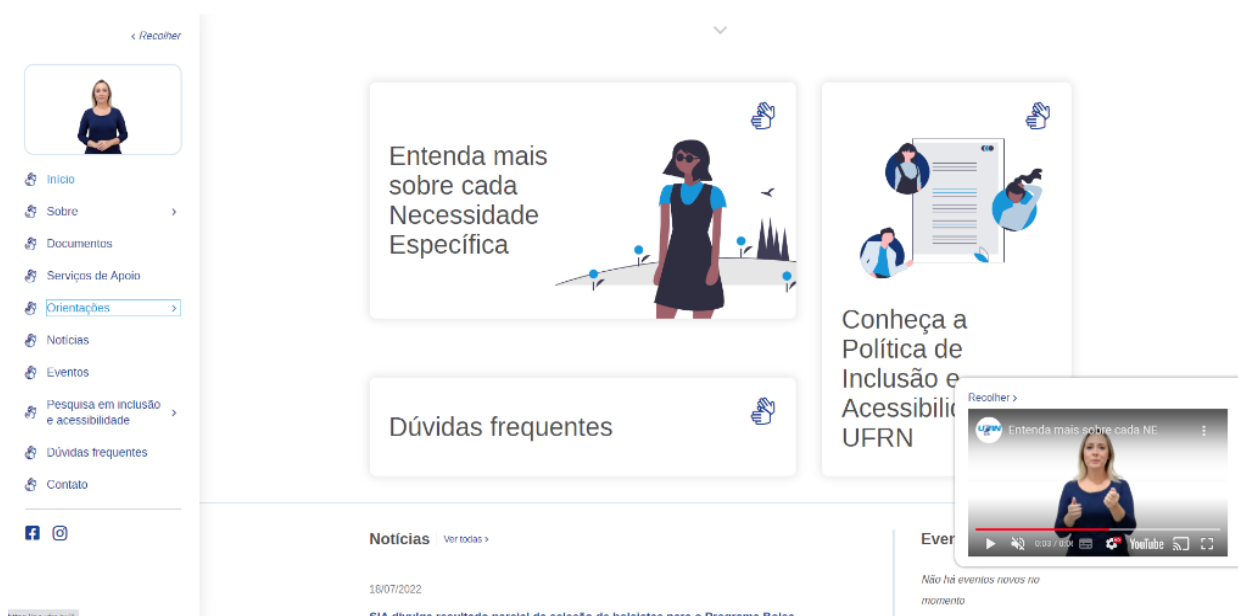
‹ Recolher

Início
Sobre ›
Documentos
Serviços de Apoio
Orientações ›
Notícias
Eventos
Pesquisa em inclusão e acessibilidade ›
Dúvidas frequentes
Contato

Entenda mais sobre cada Necessidade Específica

Conheça a Política de Inclusão e Acessibilid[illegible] UFRN

Dúvidas frequentes

Recolher ›
UFRN Entenda mais sobre cada NE...
0:03 / 0:0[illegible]
YouTube

Notícias Ver todas ›

18/07/2022

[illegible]

Even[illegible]

Não há eventos novos no momento